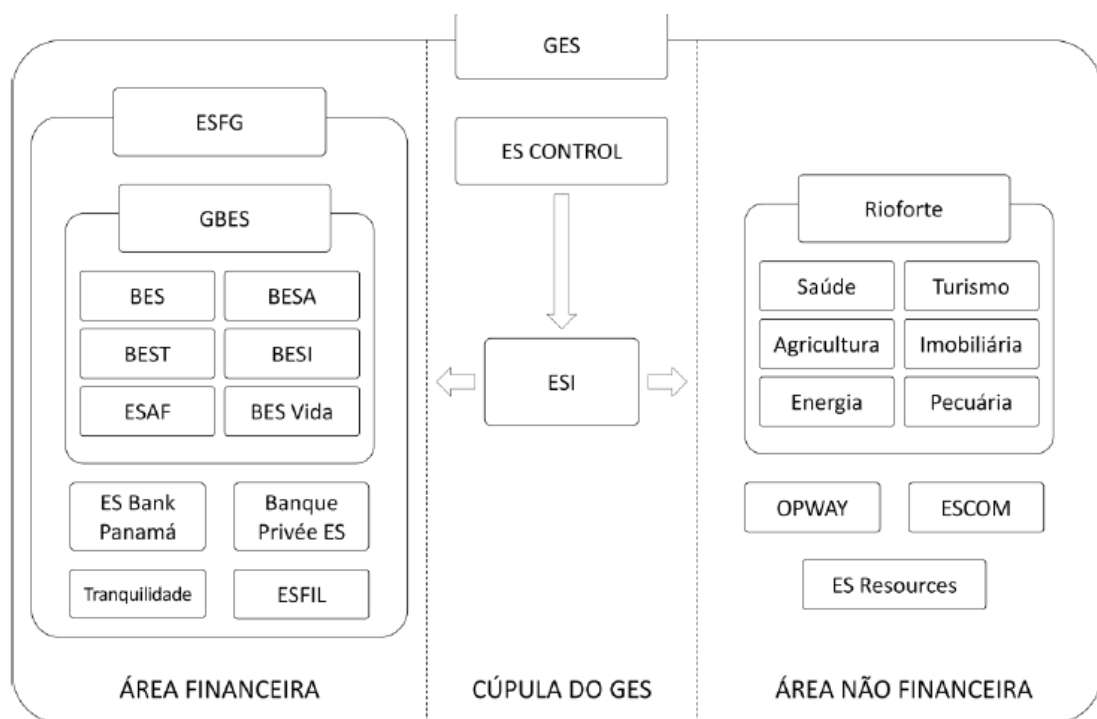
GES

ESFG

GBES

BES

BESA

BEST

BESI

ESAF

BES Vida

ES Bank Panamá

Banque Privée ES

Tranquilidade

ESFIL

ÁREA FINANCEIRA

ES CONTROL

ESI

CÚPULA DO GES

Rioforte

Saúde

Turismo

Agricultura

Imobiliária

Energia

Pecuária

OPWAY

ESCOM

ES Resources

ÁREA NÃO FINANCEIRA